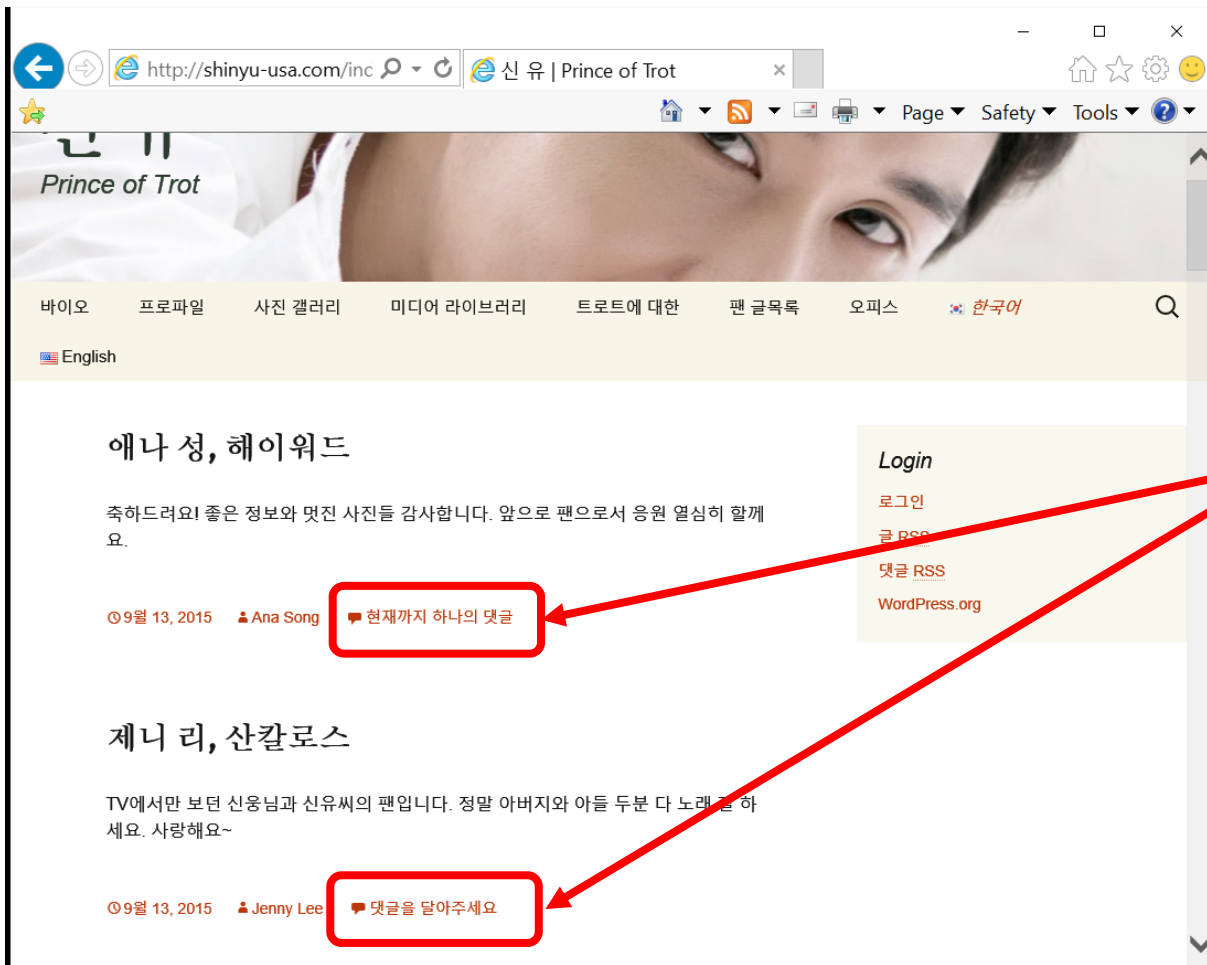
http://shinyu-usa.com/inc
신 유 | Prince of Trot
Page Safety Tools

Prince of Trot

바이오 프로파일 사진 갤러리 미디어 라이브러리 트로트에 대한 팬 글목록 오피스 한국어
English

애나 성, 헤이워드

축하드려요! 좋은 정보와 멋진 사진들 감사합니다. 앞으로 팬으로서 응원 열심히 할께요.

9월 13, 2015 Ana Song 현재까지 하나의 댓글

제니 리, 산칼로스

TV에서만 보던 신웅님과 신유씨의 팬입니다. 정말 아버지와 아들 두분 다 노래 잘 하세요. 사랑해요~

9월 13, 2015 Jenny Lee 댓글을 달아주세요

Login
로그인
글 RSS
댓글 RSS
WordPress.org